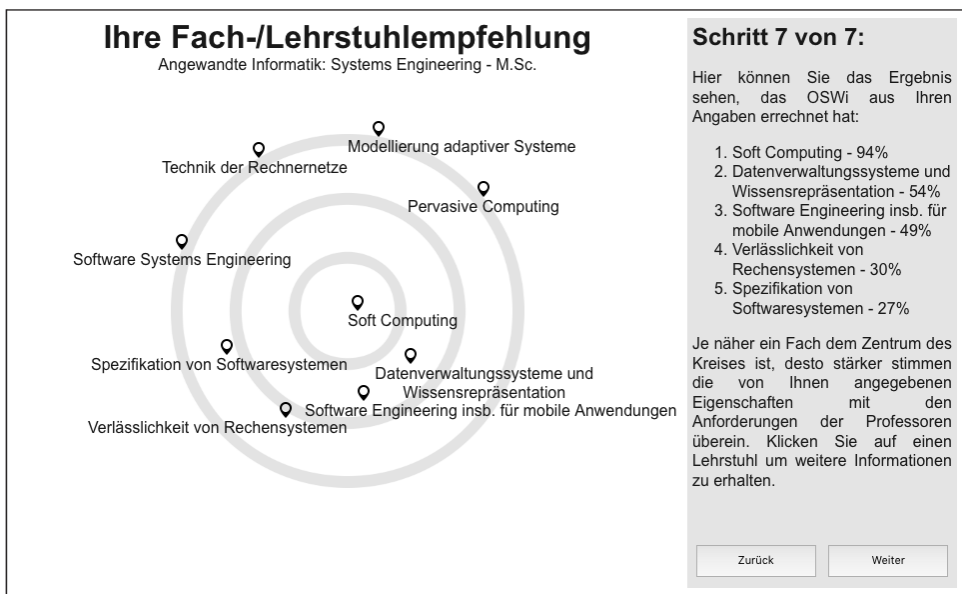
Ihre Fach-/Lehrstuhlempfehlung
Angewandte Informatik: Systems Engineering - M.Sc.

Modellierung adaptiver Systeme
Technik der Rechnernetze
Pervasive Computing
Software Systems Engineering
Soft Computing
Spezifikation von Softwaresystemen
Datenverwaltungssysteme und Wissensrepräsentation
Software Engineering insb. für mobile Anwendungen
Verlässlichkeit von Rechensystemen

Schritt 7 von 7:

Hier können Sie das Ergebnis sehen, das OSWi aus Ihren Angaben errechnet hat:

1. Soft Computing - 94%
2. Datenverwaltungssysteme und Wissensrepräsentation - 54%
3. Software Engineering insb. für mobile Anwendungen - 49%
4. Verlässlichkeit von Rechensystemen - 30%
5. Spezifikation von Softwaresystemen - 27%

Je näher ein Fach dem Zentrum des Kreises ist, desto stärker stimmen die von Ihnen angegebenen Eigenschaften mit den Anforderungen der Professoren überein. Klicken Sie auf einen Lehrstuhl um weitere Informationen zu erhalten.

Zurück
Weiter